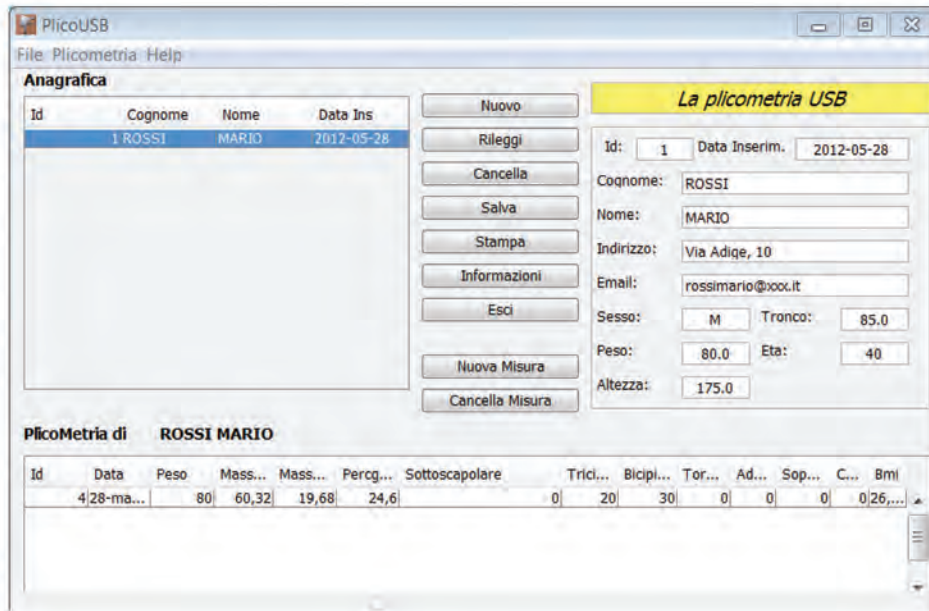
PlicoUSB

File Plicometria Help

Anagrafica

| Id | Cognome | Nome | Data Ins |
|---|---|---|---|
| 1 | ROSSI | MARIO | 2012-05-28 |

Nuovo
Rileggi
Cancella
Salva
Stampa
Informazioni
Esci
Nuova Misura
Cancella Misura

La plicometria USB

Id: 1 Data Inserim. 2012-05-28
Cognome: ROSSI
Nome: MARIO
Indirizzo: Via Adige, 10
Email: rossimario@xxx.it
Sesso: M Tronco: 85.0
Peso: 80.0 Eta: 40
Altezza: 175.0

PlicoMetria di ROSSI MARIO

| Id | Data | Peso | Mass... | Mass... | Percg... | Sottoscapolare | Trici... | Bicipi... | Tor... | Ad... | Sop... | C... | Bmi |
|---|---|---|---|---|---|---|---|---|---|---|---|---|---|
| 4 | 28-ma... | 80 | 60,32 | 19,68 | 24,6 | 0 | 20 | 30 | 0 | 0 | 0 | 0 | 26,... |